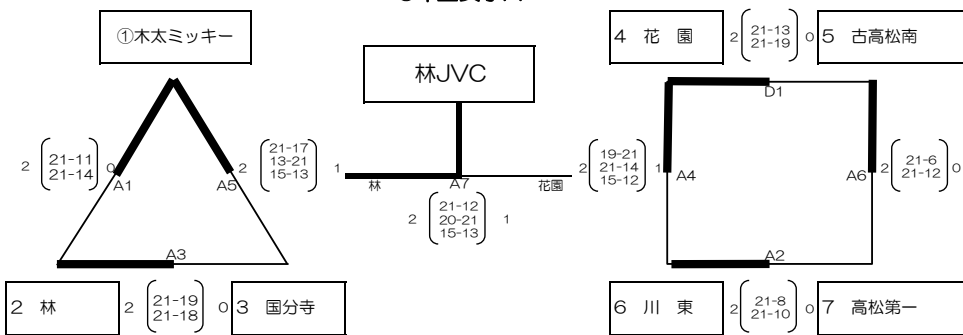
①木太ミッキー

2 $\begin{pmatrix} 21-11 \\ 21-14 \end{pmatrix}$ 0

A1

2 $\begin{pmatrix} 21-17 \\ 13-21 \\ 15-13 \end{pmatrix}$

A5

A3

2 林

2 $\begin{pmatrix} 21-19 \\ 21-18 \end{pmatrix}$ 0

3 国分寺

林JVC

1

林

A7

花園

2 $\begin{pmatrix} 21-12 \\ 20-21 \\ 15-13 \end{pmatrix}$ 1

4 花 園

2 $\begin{pmatrix} 21-13 \\ 21-19 \end{pmatrix}$ 0

5 古高松南

D1

2 $\begin{pmatrix} 19-21 \\ 21-14 \\ 15-12 \end{pmatrix}$ 1

A4

A6

2 $\begin{pmatrix} 21-6 \\ 21-12 \end{pmatrix}$ 0

A2

6 川 東

2 $\begin{pmatrix} 21-8 \\ 21-10 \end{pmatrix}$ 0

7 高松第一